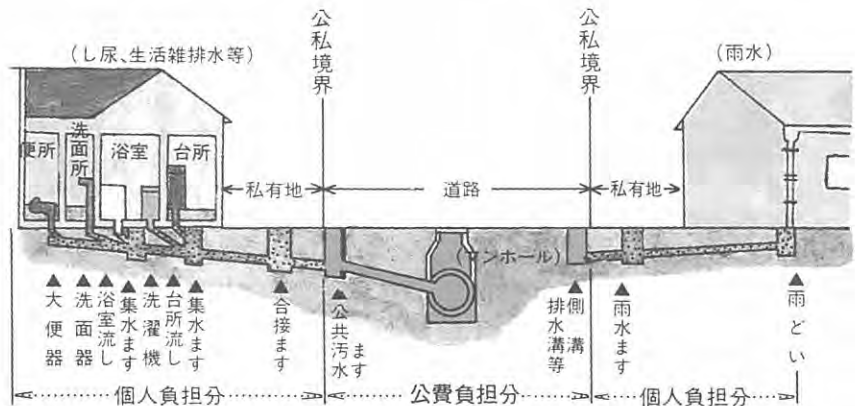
（し尿、生活雑排水等）

公私境界

公私境界

（雨水）

便所

洗面所

浴室

台所

私有地

道路

私有地

（マンホール）

大便器

洗面器

浴室流し

集水ます

洗濯機

台所流し

集水ます

合接ます

公共汚水ます

側溝排水溝等

雨水ます

雨どい

個人負担分

公費負担分

個人負担分